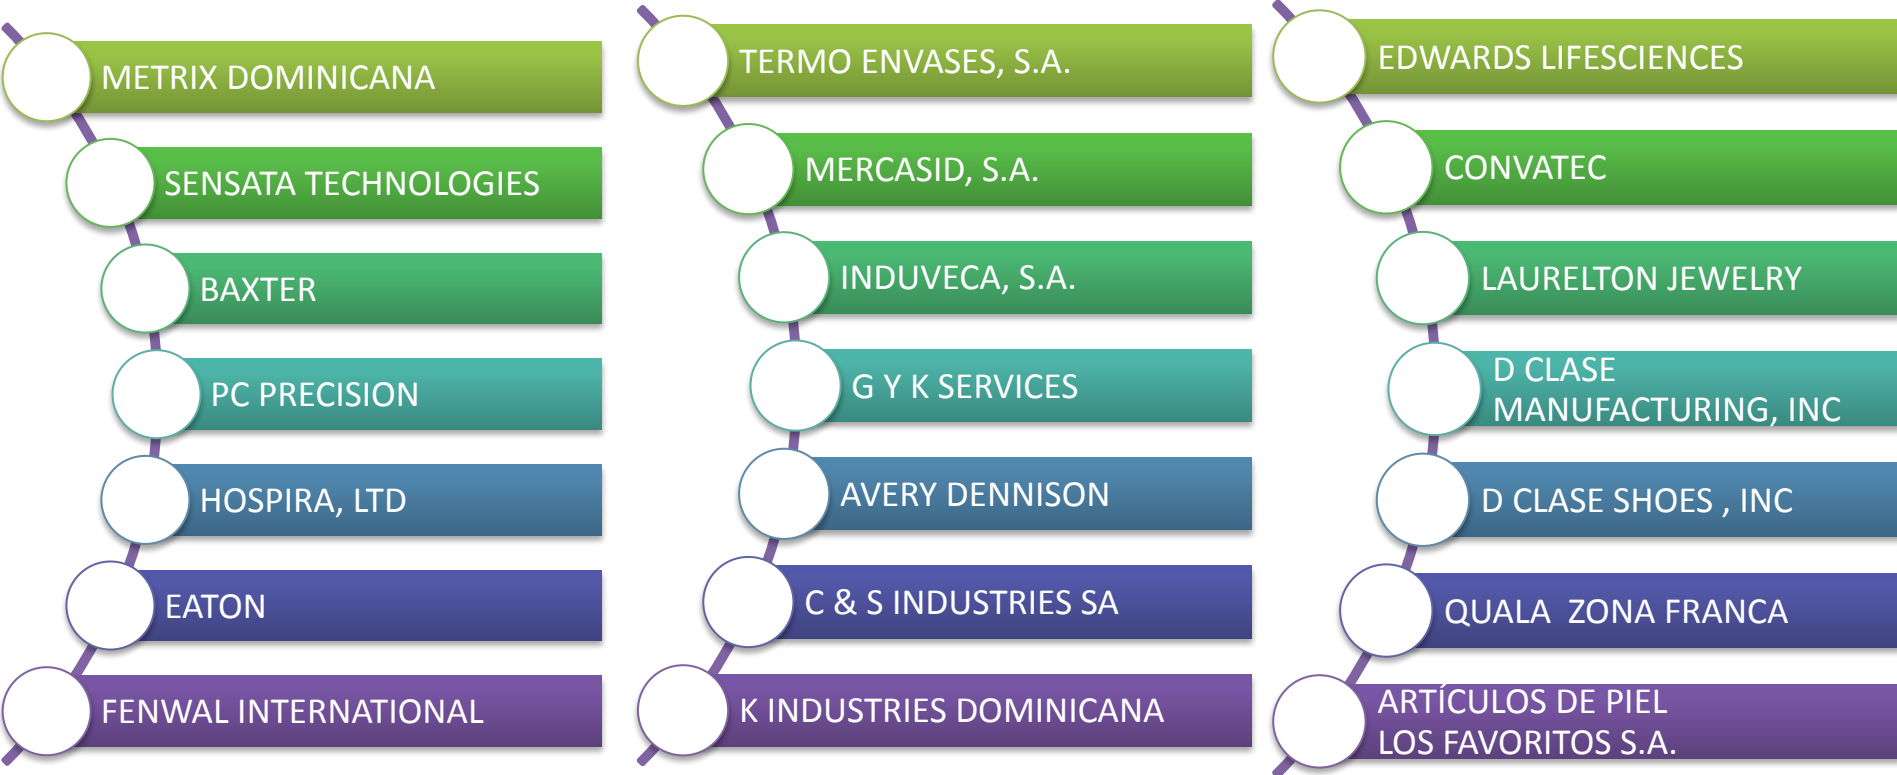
METRIX DOMINICANA

SENSATA TECHNOLOGIES

BAXTER

PC PRECISION

HOSPIRA, LTD

EATON

FENWAL INTERNATIONAL

TERMO ENVASES, S.A.

MERCASID, S.A.

INDUVECA, S.A.

G Y K SERVICES

AVERY DENNISON

C & S INDUSTRIES SA

K INDUSTRIES DOMINICANA

EDWARDS LIFESCIENCES

CONVATEC

LAURELTON JEWELRY

D CLASE MANUFACTURING, INC

D CLASE SHOES , INC

QUALA ZONA FRANCA

ARTÍCULOS DE PIEL LOS FAVORITOS S.A.